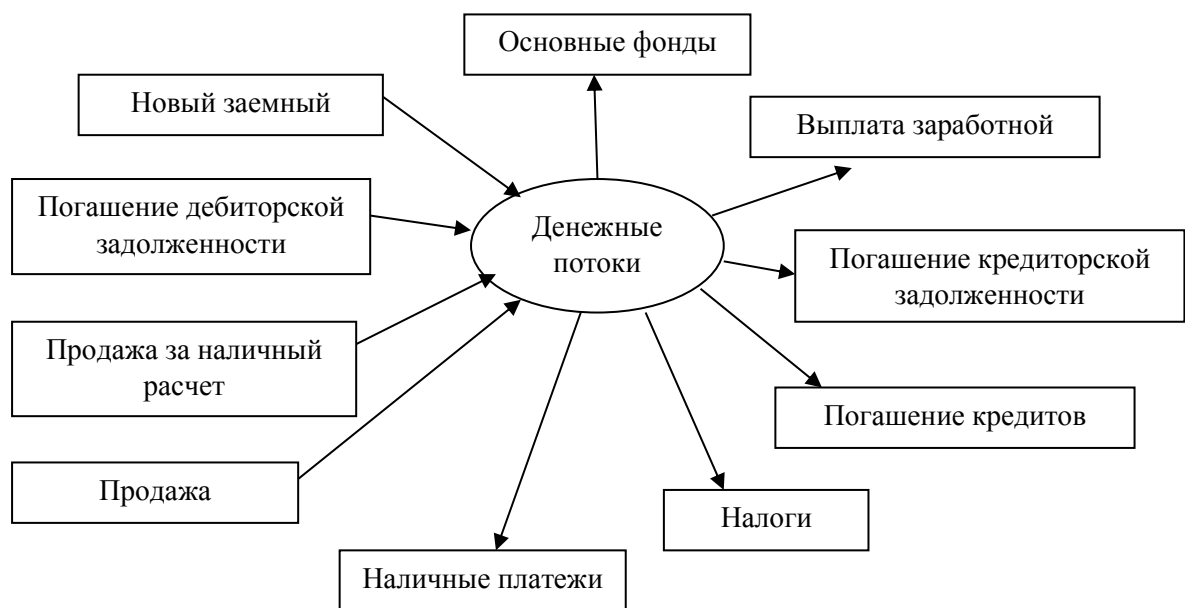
Основные фонды

Новый заемный

Выплата заработной

Погашение дебиторской задолженности

Денежные потоки

Погашение кредиторской задолженности

Продажа за наличный расчет

Погашение кредитов

Продажа

Налоги

Наличные платежи